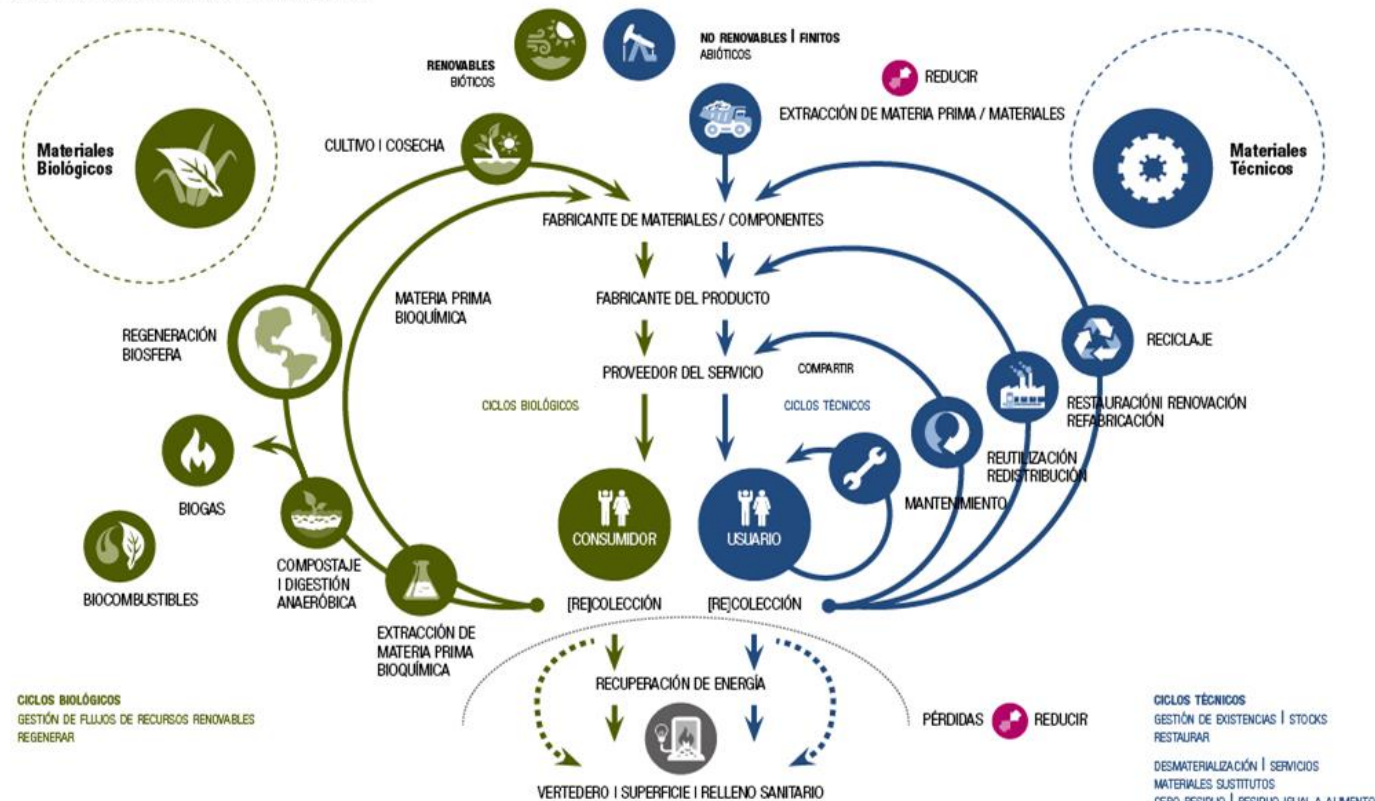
RENOVABLES
BIÓTICOS

NO RENOVABLES | FINITOS
ABIÓTICOS

REDUCIR

EXTRACCIÓN DE MATERIA PRIMA / MATERIALES

Materiales Biológicos

Materiales Técnicos

CULTIVO | COSECHA

FABRICANTE DE MATERIALES / COMPONENTES

MATERIA PRIMA BIOQUÍMICA

REGENERACIÓN BIOSFERA

FABRICANTE DEL PRODUCTO

RECICLAJE

PROVEEDOR DEL SERVICIO

COMPARTIR

CICLOS BIOLÓGICOS

CICLOS TÉCNICOS

RESTAURACIÓN| RENOVACIÓN REFABRICACIÓN

REUTILIZACIÓN REDISTRIBUCIÓN

BIOGAS

MANTENIMIENTO

CONSUMIDOR

USUARIO

COMPOSTAJE | DIGESTIÓN ANAERÓBICA

BIOCOMBUSTIBLES

[RE]COLECCIÓN

[RE]COLECCIÓN

EXTRACCIÓN DE MATERIA PRIMA BIOQUÍMICA

RECUPERACIÓN DE ENERGÍA

CICLOS BIOLÓGICOS
GESTIÓN DE FLUJOS DE RECURSOS RENOVABLES
REGENERAR

PÉRDIDAS

REDUCIR

CICLOS TÉCNICOS
GESTIÓN DE EXISTENCIAS | STOCKS
RESTAURAR

DESMATERIALIZACIÓN | SERVICIOS
MATERIALES SUSTITUTOS
CERO RESIDUO | RESIDUO IGUAL A ALIMENTO

VERTEDERO | SUPERFICIE | RELLENO SANITARIO